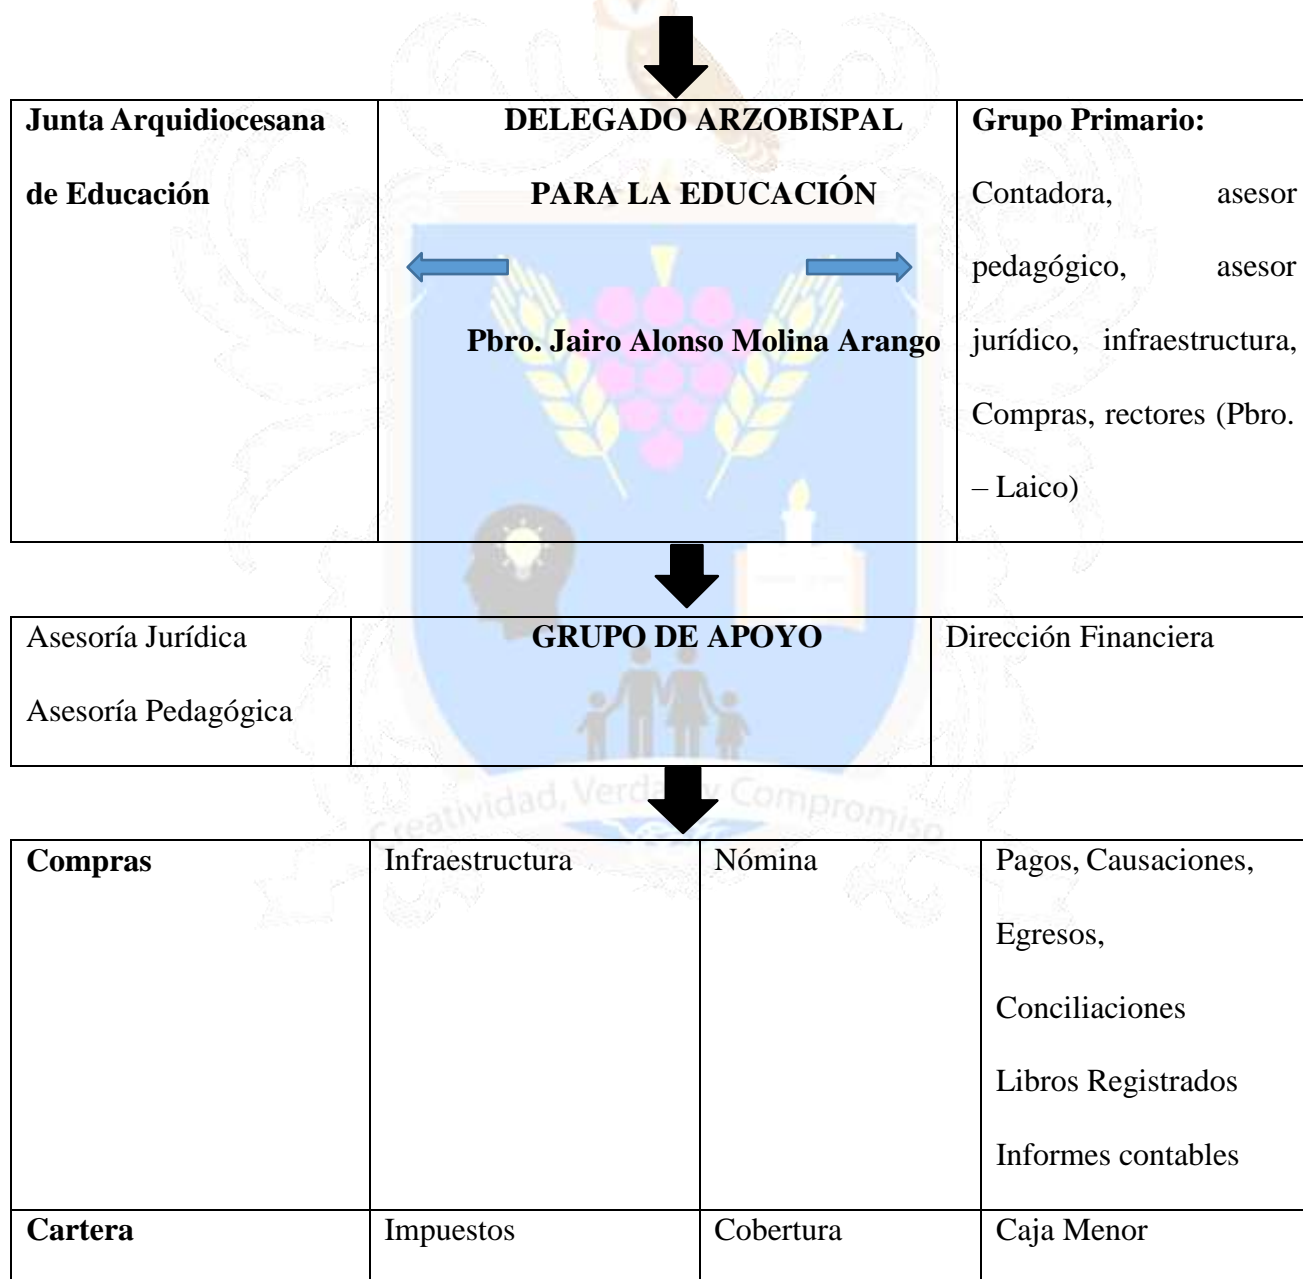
| **Junta Arquidiocesana de Educación** | **DELEGADO ARZOBISPAL PARA LA EDUCACIÓN** **Pbro. Jairo Alonso Molina Arango** | **Grupo Primario:** Contadora, asesor pedagógico, asesor jurídico, infraestructura, Compras, rectores (Pbro. – Laico) |
|---|---|---|

| Asesoría Jurídica Asesoría Pedagógica | **GRUPO DE APOYO** | Dirección Financiera |
|---|---|---|

Creatividad, Verdad y Compromiso

| **Compras** | Infraestructura | Nómina | Pagos, Causaciones, Egresos, Conciliaciones Libros Registrados Informes contables |
|---|---|---|---|
| **Cartera** | Impuestos | Cobertura | Caja Menor |